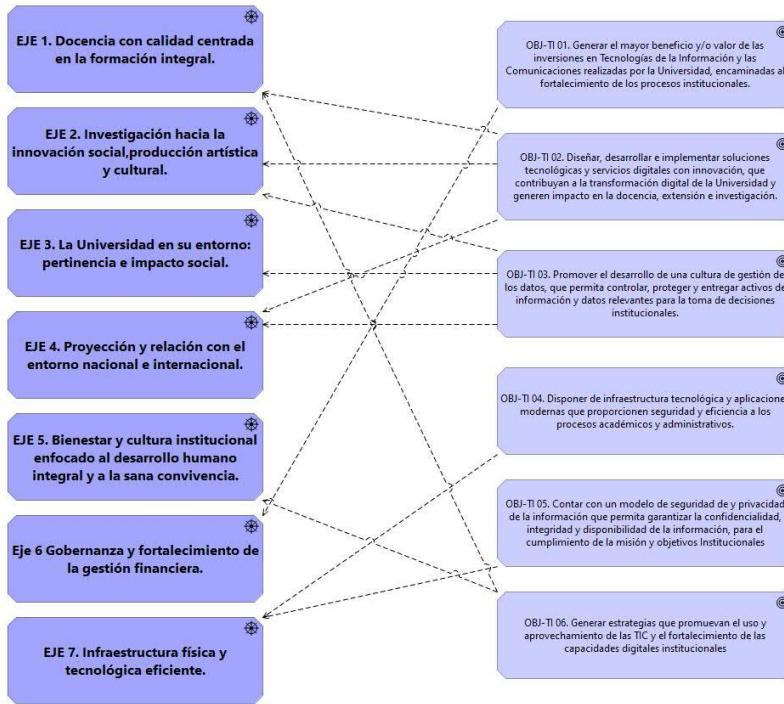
EJE 1. Docencia con calidad centrada en la formación integral.

EJE 2. Investigación hacia la innovación social,producción artística y cultural.

EJE 3. La Universidad en su entorno: pertinencia e impacto social.

EJE 4. Proyección y relación con el entorno nacional e internacional.

EJE 5. Bienestar y cultura institucional enfocado al desarrollo humano integral y a la sana convivencia.

Eje 6 Gobernanza y fortalecimiento de la gestión financiera.

EJE 7. Infraestructura física y tecnológica eficiente.

OBJ-TI 01. Generar el mayor beneficio y/o valor de las inversiones en Tecnologías de la Información y las Comunicaciones realizadas por la Universidad, encaminadas al fortalecimiento de los procesos institucionales.

OBJ-TI 02. Diseñar, desarrollar e implementar soluciones tecnológicas y servicios digitales con innovación, que contribuyan a la transformación digital de la Universidad y generen impacto en la docencia, extensión e investigación.

OBJ-TI 03. Promover el desarrollo de una cultura de gestión de los datos, que permita controlar, proteger y entregar activos de información y datos relevantes para la toma de decisiones institucionales.

OBJ-TI 04. Disponer de infraestructura tecnológica y aplicaciones modernas que proporcionen seguridad y eficiencia a los procesos académicos y administrativos.

OBJ-TI 05. Contar con un modelo de seguridad de y privacidad de la información que permita garantizar la confidencialidad, integridad y disponibilidad de la información, para el cumplimiento de la misión y objetivos Institucionales

OBJ-TI 06. Generar estrategias que promuevan el uso y aprovechamiento de las TIC y el fortalecimiento de las capacidades digitales institucionales